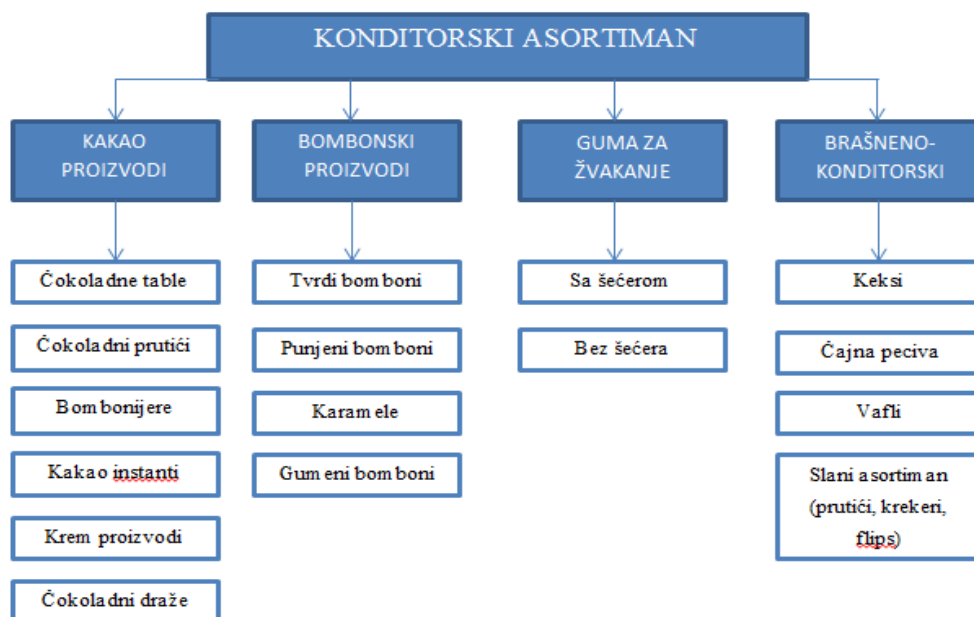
KONDITORSKI ASORTIMAN

KAKAO PROIZVODI

Čokoladne table

Čokoladni prutići

Bombonijere

Kakao instanti

Krem proizvodi

Čokoladni draže

BOMBONSKI PROIZVODI

Tvrdi bomboni

Punjeni bomboni

Karamele

Gumeni bomboni

GUMA ZA ŽVAKANJE

Sa šećerom

Bez šećera

BRAŠNENO-KONDITORSKI

Keksi

Čajna peciva

Vafli

Slani asortiman (prutići, krekeri, flips)